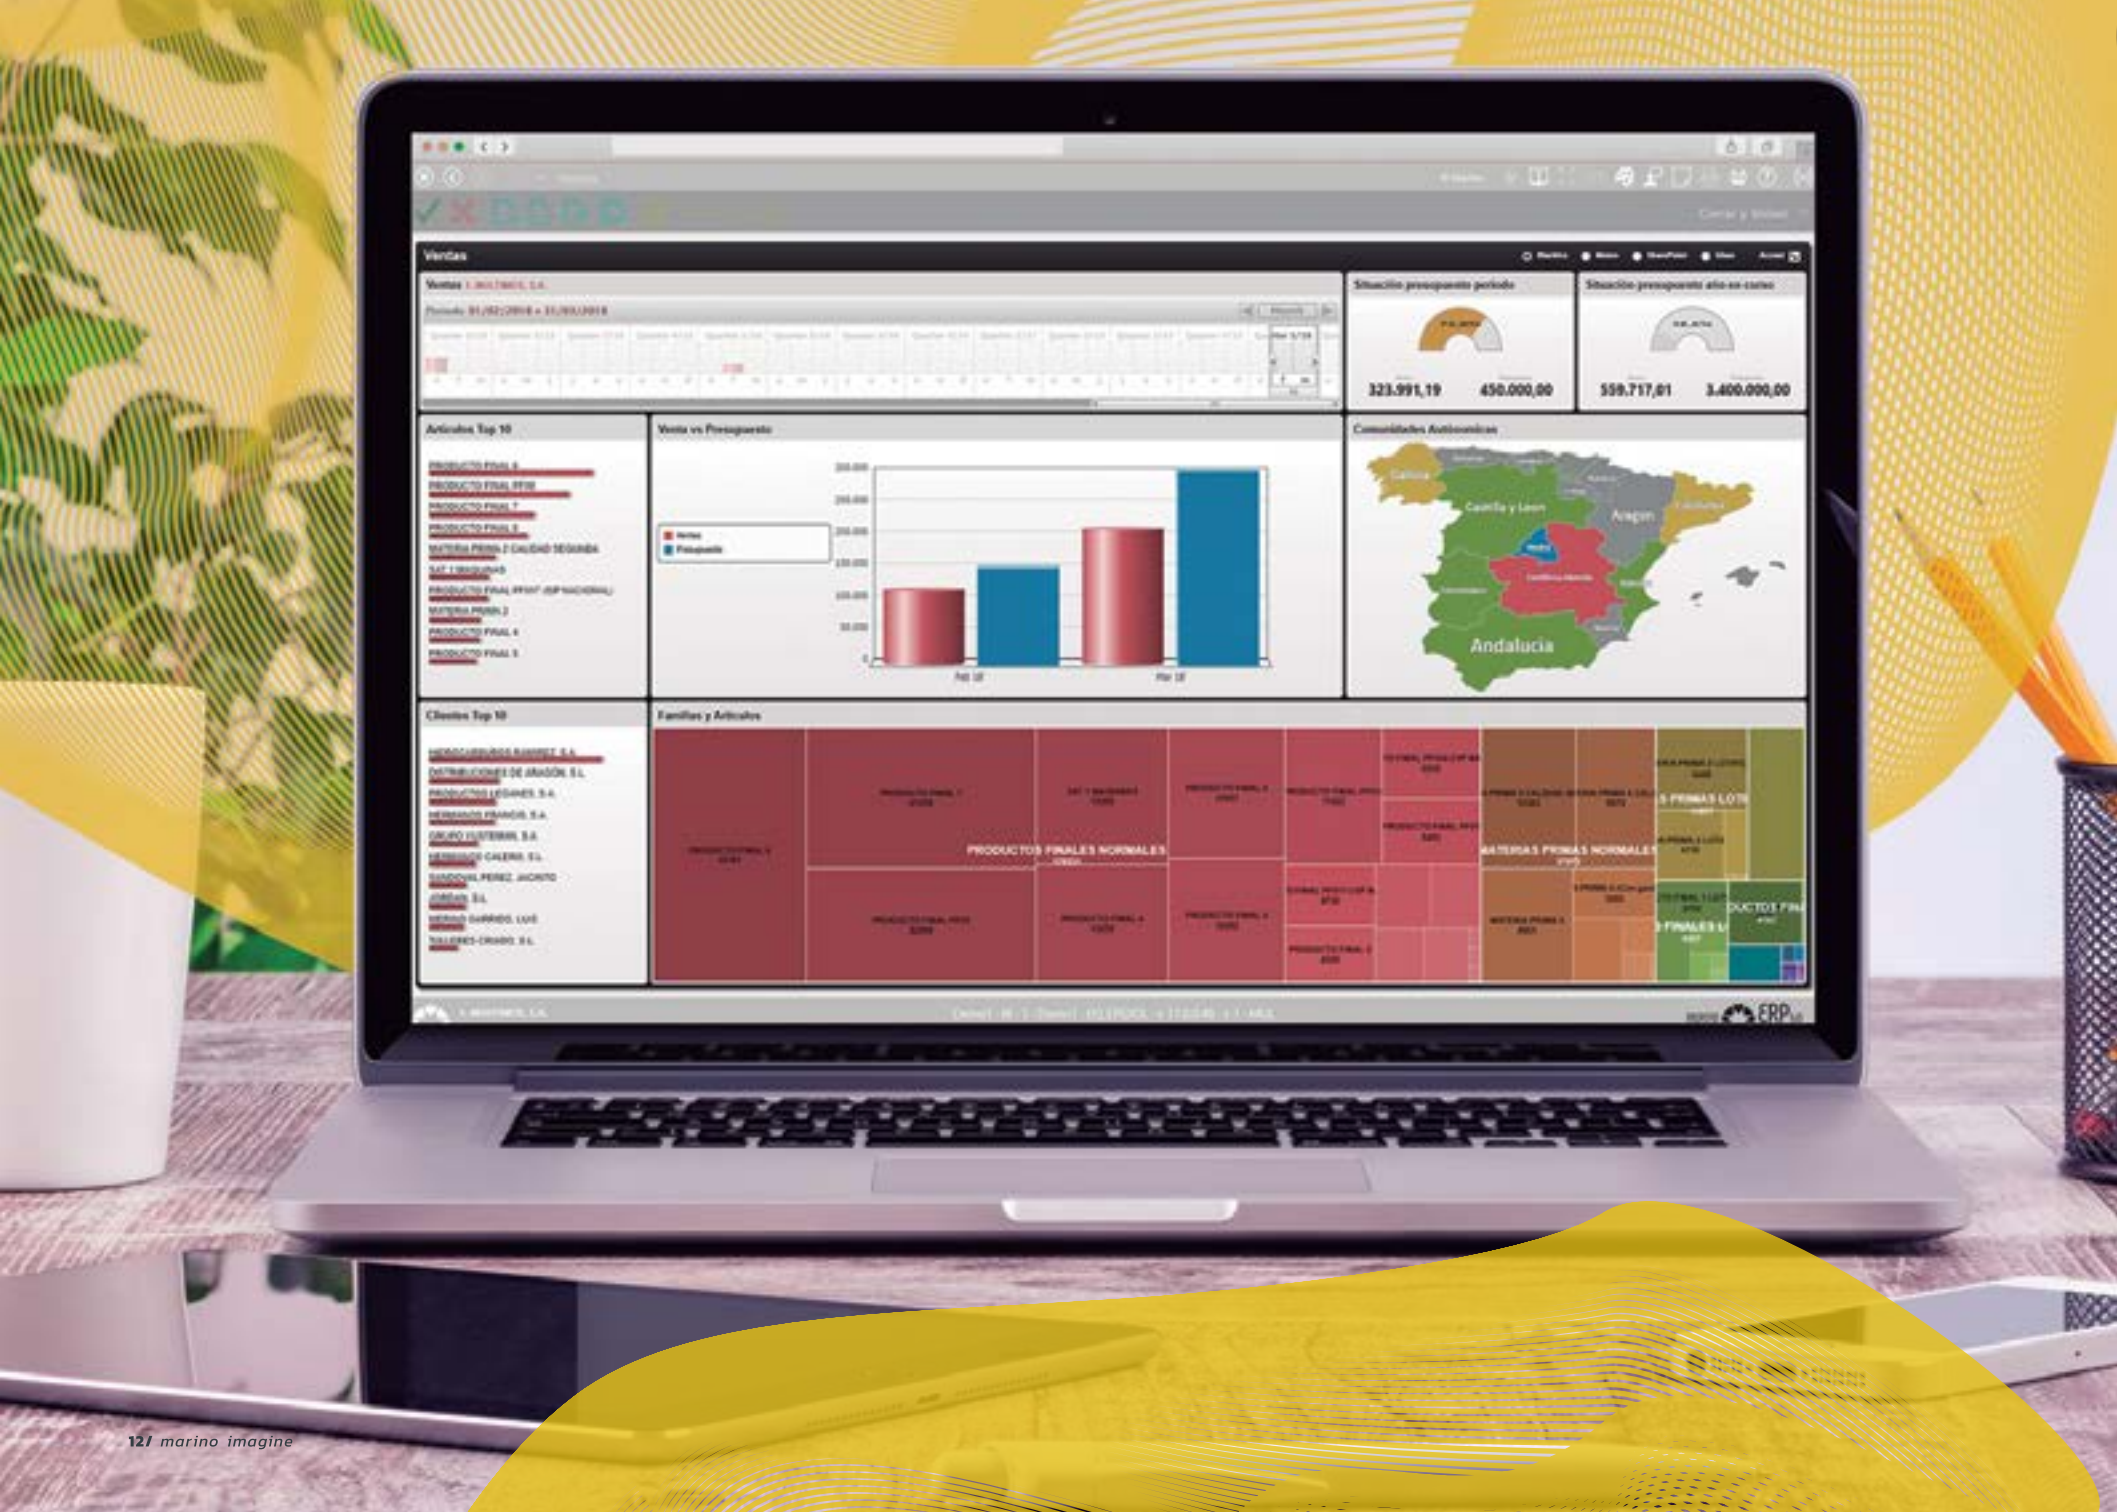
Ventas

Ventas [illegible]

Periodo: 01/02/2018 a 31/03/2018

Situación presupuesto periodo

323.991,19 450.000,00

Situación presupuesto año en curso

559.717,01 3.400.000,00

Artículos Top 10

PRODUCTO FINAL 6
PRODUCTO FINAL FF30
PRODUCTO FINAL 7
PRODUCTO FINAL 8
MATERIA PRIMA 2 CALIDAD SEGUNDA
SAT 1 MAQUINAS
PRODUCTO FINAL FF07 (SP NACIONAL)
MATERIA PRIMA 2
PRODUCTO FINAL 4
PRODUCTO FINAL 5

Venta vs Presupuesto

Ventas
Presupuesto

300.000
250.000
200.000
150.000
100.000
50.000
0

Feb 18
Mar 18

Comunidades Autónomas

Galicia
Castilla y Leon
Aragon
Cataluña
Madrid
Castilla-La Mancha
Andalucia

Clientes Top 10

HIDROCARBUROS RAMIREZ, S.A.
DISTRIBUCIONES DE ARAGÓN, S.L.
PRODUCTOS LEGANES, S.A.
HERMANOS FRANCIS, S.A.
GRUPO FUSTERIAN, S.A.
HERRERO CALERO, S.L.
SANDOVAL PEREZ, JACINTO
JORDAN, S.L.
MERINO GARRIDO, LUIS
SOLLERES CRIADO, S.L.

Familias y Artículos

PRODUCTOS FINALES NORMALES
MATERIAS PRIMAS NORMALES

ERP

12/ marino imagine